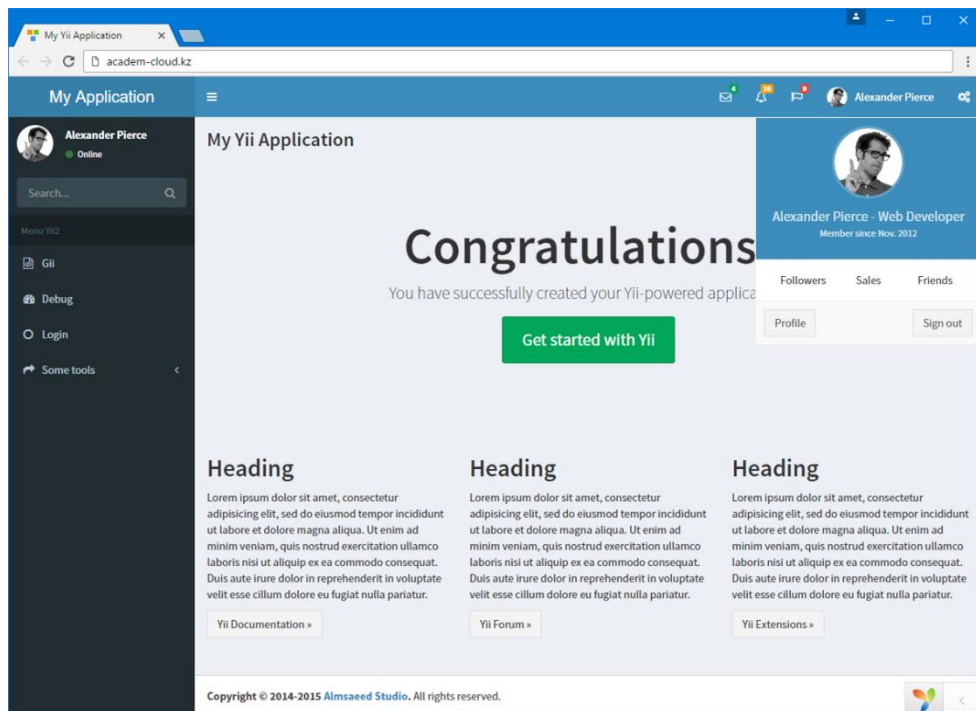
My Yii Application ×

academ-cloud.kz

My Application

4 10 9 Alexander Pierce

Alexander Pierce
Online

Search...

Menu Yii2

Gii

Debug

Login

Some tools

My Yii Application

Congratulations

You have successfully created your Yii-powered applica

Get started with Yii

Alexander Pierce - Web Developer
Member since Nov. 2012

Followers Sales Friends

Profile Sign out

Heading

Lorem ipsum dolor sit amet, consectetur adipisicing elit, sed do eiusmod tempor incididunt ut labore et dolore magna aliqua. Ut enim ad minim veniam, quis nostrud exercitation ullamco laboris nisi ut aliquip ex ea commodo consequat. Duis aute irure dolor in reprehenderit in voluptate velit esse cillum dolore eu fugiat nulla pariatur.

Yii Documentation »

Heading

Lorem ipsum dolor sit amet, consectetur adipisicing elit, sed do eiusmod tempor incididunt ut labore et dolore magna aliqua. Ut enim ad minim veniam, quis nostrud exercitation ullamco laboris nisi ut aliquip ex ea commodo consequat. Duis aute irure dolor in reprehenderit in voluptate velit esse cillum dolore eu fugiat nulla pariatur.

Yii Forum »

Heading

Lorem ipsum dolor sit amet, consectetur adipisicing elit, sed do eiusmod tempor incididunt ut labore et dolore magna aliqua. Ut enim ad minim veniam, quis nostrud exercitation ullamco laboris nisi ut aliquip ex ea commodo consequat. Duis aute irure dolor in reprehenderit in voluptate velit esse cillum dolore eu fugiat nulla pariatur.

Yii Extensions »

Copyright © 2014-2015 Almsaeed Studio. All rights reserved.